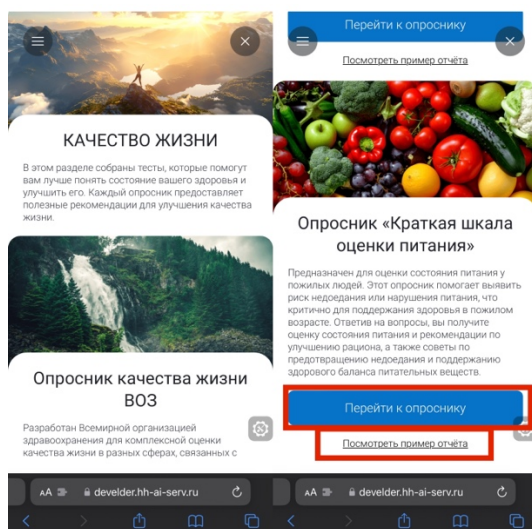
КАЧЕСТВО ЖИЗНИ

В этом разделе собраны тесты, которые помогут вам лучше понять состояние вашего здоровья и улучшить его. Каждый опросник предоставляет полезные рекомендации для улучшения качества жизни.

Опросник качества жизни ВОЗ

Разработан Всемирной организацией здравоохранения для комплексной оценки качества жизни в разных сферах, связанных с

AA develder.hh-ai-serv.ru

Перейти к опроснику

Посмотреть пример отчёта

Опросник «Краткая шкала оценки питания»

Предназначен для оценки состояния питания у пожилых людей. Этот опросник помогает выявить риск недоедания или нарушения питания, что критично для поддержания здоровья в пожилом возрасте. Ответив на вопросы, вы получите оценку состояния питания и рекомендации по улучшению рациона, а также советы по предотвращению недоедания и поддержанию здорового баланса питательных веществ.

Перейти к опроснику

Посмотреть пример отчёта

AA develder.hh-ai-serv.ru